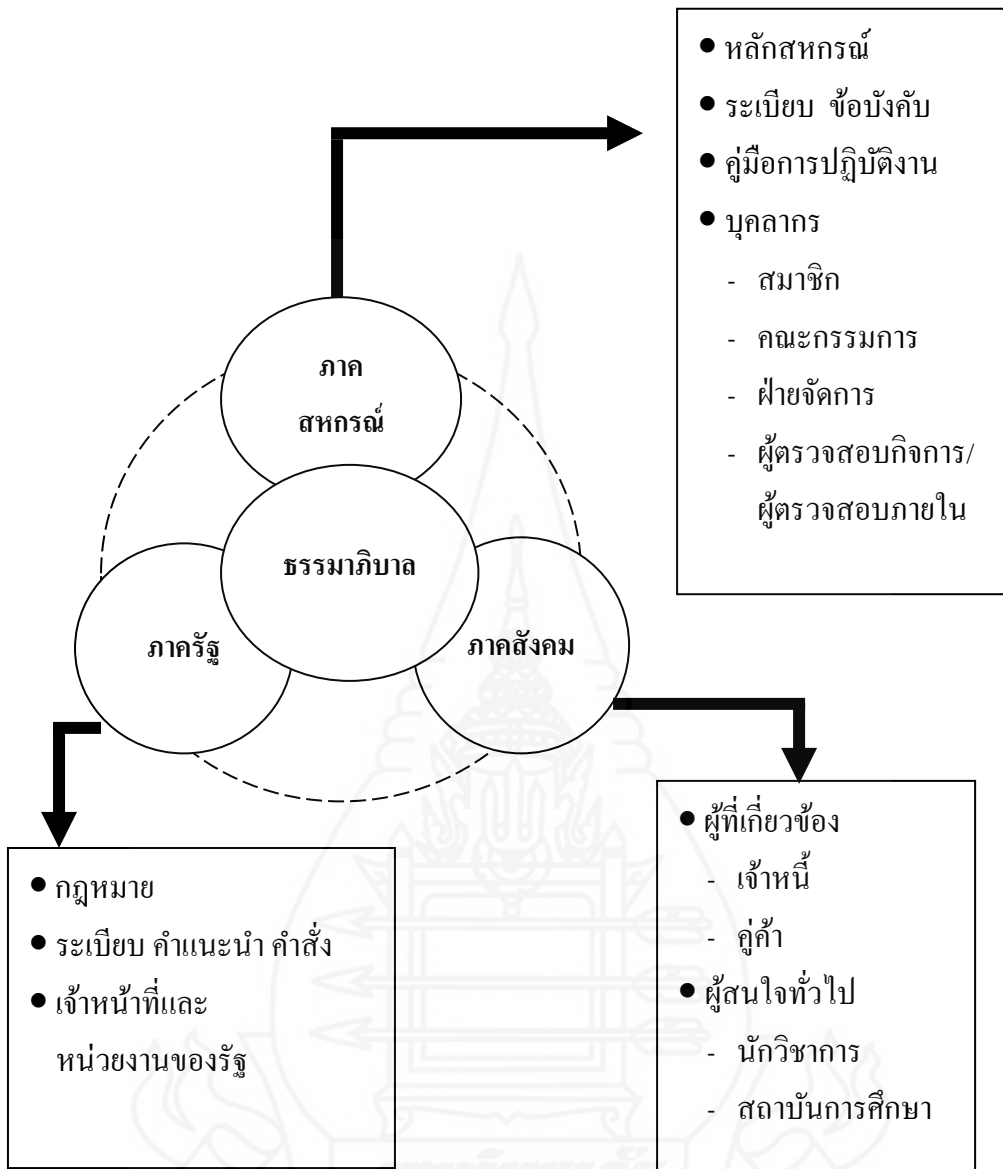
- หลักสหกรณ์
- ระเบียบ ข้อบังคับ
- คู่มือการปฏิบัติงาน
- บุคลากร
  - สมาชิก
  - คณะกรรมการ
  - ฝ่ายจัดการ
  - ผู้ตรวจสอบกิจการ/ผู้ตรวจสอบภายใน

ภาคสหกรณ์

ธรรมาภิบาล

ภาครัฐ

ภาคสังคม

- กฎหมาย
- ระเบียบ คำแนะนำ คำสั่ง
- เจ้าหน้าที่และหน่วยงานของรัฐ

- ผู้ที่เกี่ยวข้อง
  - เจ้าหนี้
  - คู่ค้า
- ผู้สนใจทั่วไป
  - นักวิชาการ
  - สถาบันการศึกษา